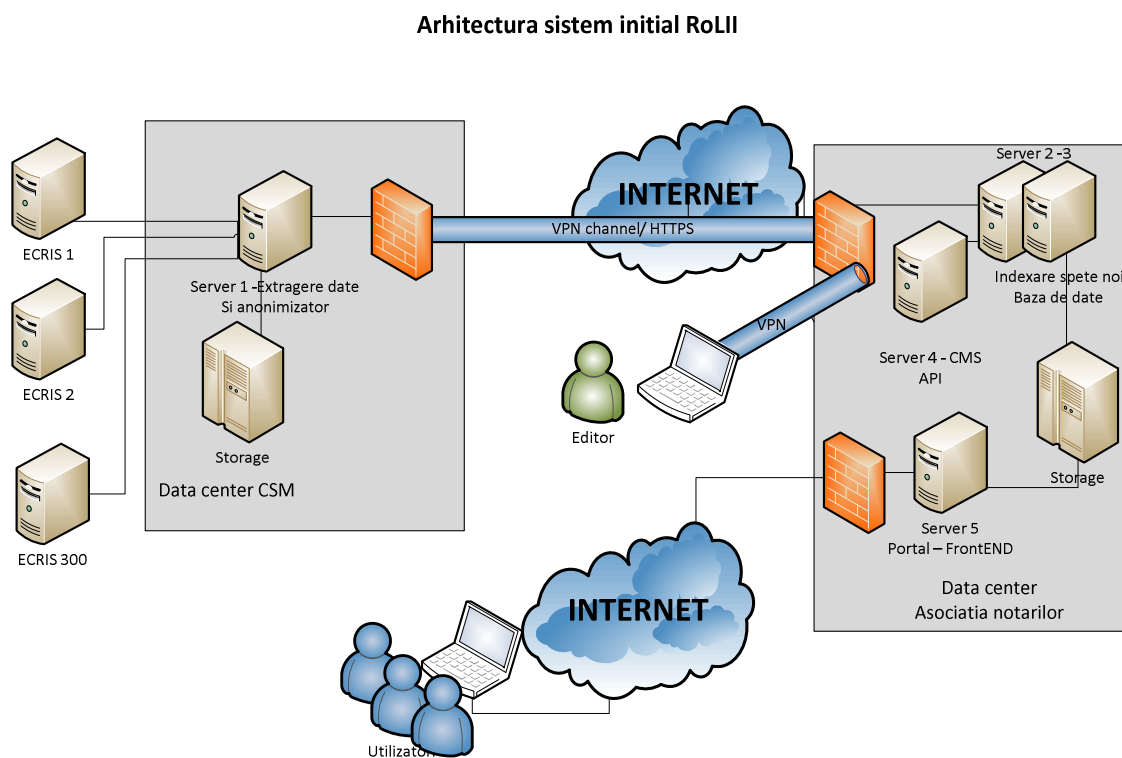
Arhitectura sistem initial RoLII

ECRIS 1

ECRIS 2

ECRIS 300

Server 1 -Extragere date
Si anonimizator

Storage

Data center CSM

INTERNET

VPN channel/ HTTPS

VPN

Editor

Server 2 -3

Indexare spete noi
Baza de date

Server 4 - CMS
API

Storage

Server 5
Portal – FrontEND

Data center
Asociatia notarilor

INTERNET

Utilizatori